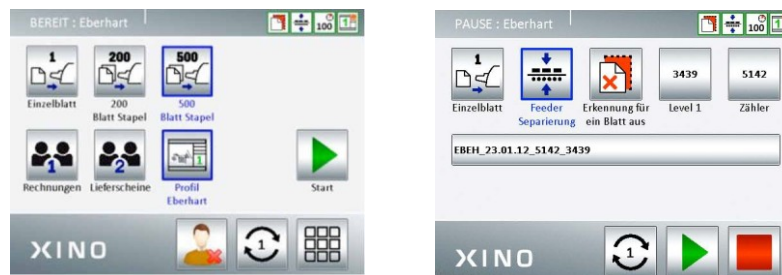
BEREIT : Eberhart

1
Einzelblatt

200
200 Blatt Stapel

500
500 Blatt Stapel

1
Rechnungen

2
Lieferscheine

1
Profil Eberhart

Start

XINO

1

PAUSE : Eberhart

1
Einzelblatt

Feeder Separierung

Erkennung für ein Blatt aus

3439
Level 1

5142
Zähler

EBEH_23.01.12_5142_3439

XINO

1